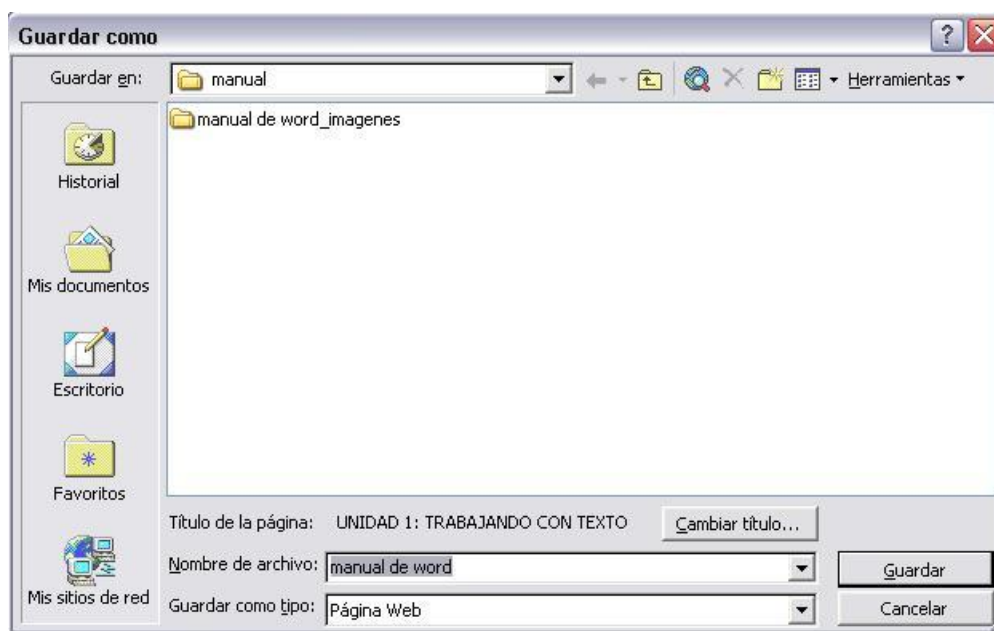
Guardar como

?

Guardar en: manual

Herramientas

manual de word_imagenes

Historial

Mis documentos

Escritorio

Favoritos

Mis sitios de red

Título de la página: UNIDAD 1: TRABAJANDO CON TEXTO

Cambiar título...

Nombre de archivo: manual de word

Guardar

Guardar como tipo: Página Web

Cancelar